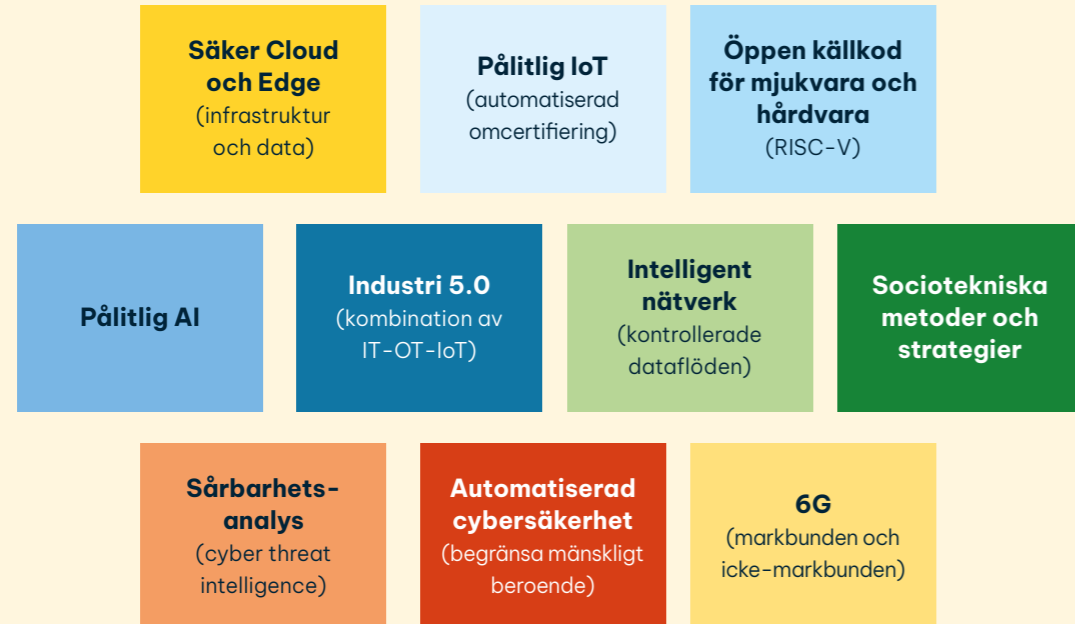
Säker Cloud och Edge
(infrastruktur och data)

Pålitlig IoT
(automatiserad omcertifiering)

Öppen källkod för mjukvara och hårdvara
(RISC-V)

Pålitlig AI

Industri 5.0
(kombination av IT-OT-IoT)

Intelligent nätverk
(kontrollerade dataflöden)

Sociotekniska metoder och strategier

Sårbarhets-analys
(cyber threat intelligence)

Automatiserad cybersäkerhet
(begränsa mänskligt beroende)

6G
(markbunden och icke-markbunden)